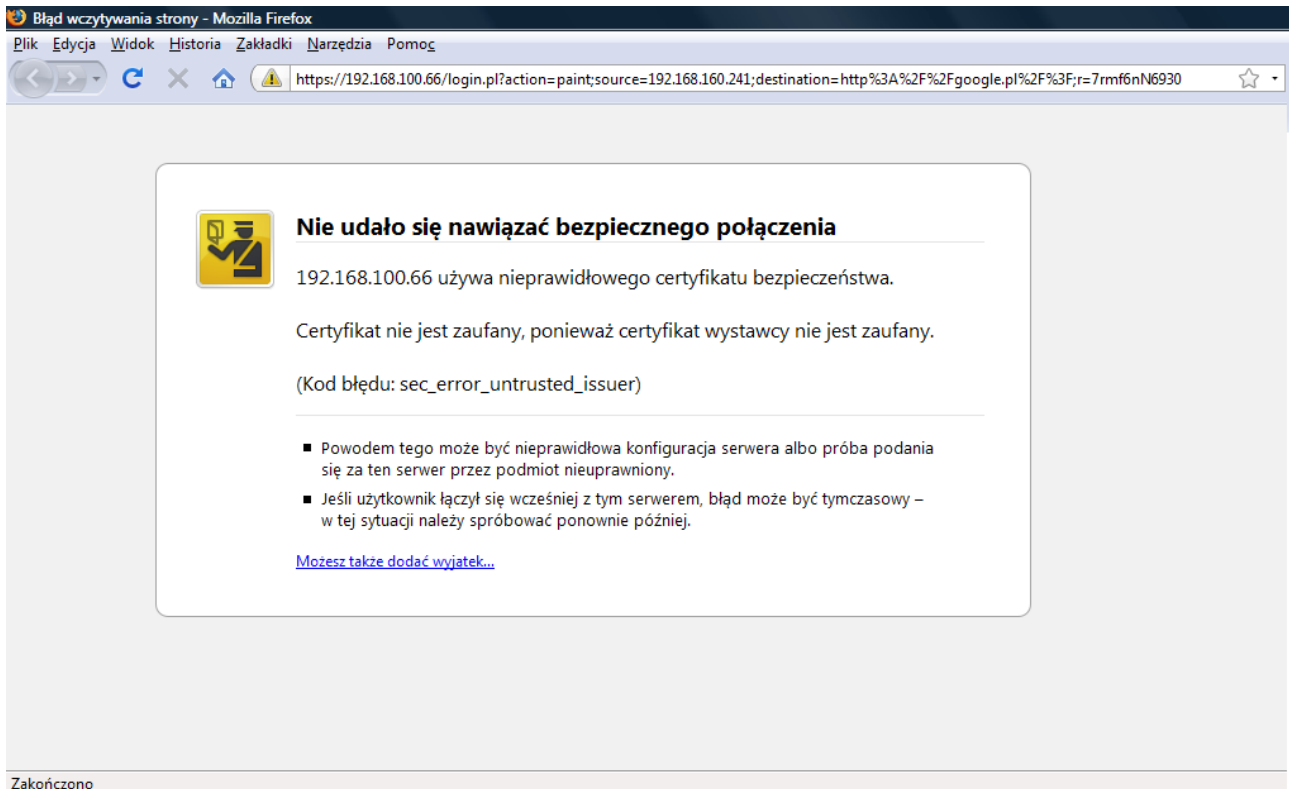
Błąd wczytywania strony - Mozilla Firefox

Plik Edycja Widok Historia Zakładki Narzędzia Pomoc

https://192.168.100.66/login.pl?action=paint;source=192.168.160.241;destination=http%3A%2F%2Fgoogle.pl%2F%3F;r=7rmf6nN6930

Nie udało się nawiązać bezpiecznego połączenia

192.168.100.66 używa nieprawidłowego certyfikatu bezpieczeństwa.

Certyfikat nie jest zaufany, ponieważ certyfikat wystawcy nie jest zaufany.

(Kod błędu: sec_error_untrusted_issuer)

■ Powodem tego może być nieprawidłowa konfiguracja serwera albo próba podania się za ten serwer przez podmiot nieuprawniony.

■ Jeśli użytkownik łączył się wcześniej z tym serwerem, błąd może być tymczasowy – w tej sytuacji należy spróbować ponownie później.

Możesz także dodać wyjątek…

Zakończono